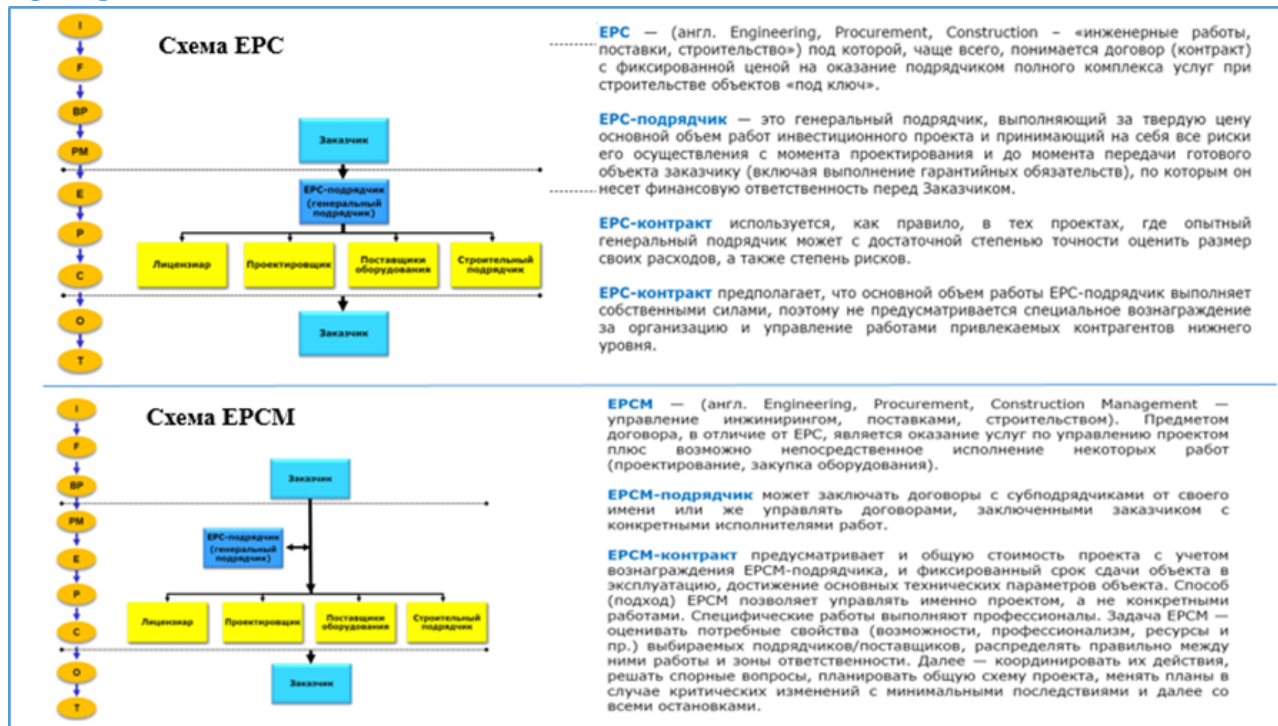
I
F
BP
PM
E
P
C
O
T

Схема EPC

Заказчик

EPC-подрядчик (генеральный подрядчик)

Лицензиар

Проектировщик

Поставщики оборудования

Строительный подрядчик

Заказчик

EPC — (англ. Engineering, Procurement, Construction – «инженерные работы, поставки, строительство») под которой, чаще всего, понимается договор (контракт) с фиксированной ценой на оказание подрядчиком полного комплекса услуг при строительстве объектов «под ключ».

EPC-подрядчик — это генеральный подрядчик, выполняющий за твердую цену основной объем работ инвестиционного проекта и принимающий на себя все риски его осуществления с момента проектирования и до момента передачи готового объекта заказчику (включая выполнение гарантийных обязательств), по которым он несет финансовую ответственность перед Заказчиком.

EPC-контракт используется, как правило, в тех проектах, где опытный генеральный подрядчик может с достаточной степенью точности оценить размер своих расходов, а также степень рисков.

EPC-контракт предполагает, что основной объем работы EPC-подрядчик выполняет собственными силами, поэтому не предусматривается специальное вознаграждение за организацию и управление работами привлекаемых контрагентов нижнего уровня.

I
F
BP
PM
E
P
C
O
T

Схема EPCM

Заказчик

EPC-подрядчик (генеральный подрядчик)

Лицензиар

Проектировщик

Поставщики оборудования

Строительный подрядчик

Заказчик

EPCM — (англ. Engineering, Procurement, Construction Management — управление инжинирингом, поставками, строительством). Предметом договора, в отличие от EPC, является оказание услуг по управлению проектом плюс возможно непосредственное исполнение некоторых работ (проектирование, закупка оборудования).

EPCM-подрядчик может заключать договоры с субподрядчиками от своего имени или же управлять договорами, заключенными заказчиком с конкретными исполнителями работ.

EPCM-контракт предусматривает и общую стоимость проекта с учетом вознаграждения EPCM-подрядчика, и фиксированный срок сдачи объекта в эксплуатацию, достижение основных технических параметров объекта. Способ (подход) EPCM позволяет управлять именно проектом, а не конкретными работами. Специфические работы выполняют профессионалы. Задача EPCM — оценивать потребные свойства (возможности, профессионализм, ресурсы и пр.) выбираемых подрядчиков/поставщиков, распределять правильно между ними работы и зоны ответственности. Далее — координировать их действия, решать спорные вопросы, планировать общую схему проекта, менять планы в случае критических изменений с минимальными последствиями и далее со всеми остановками.